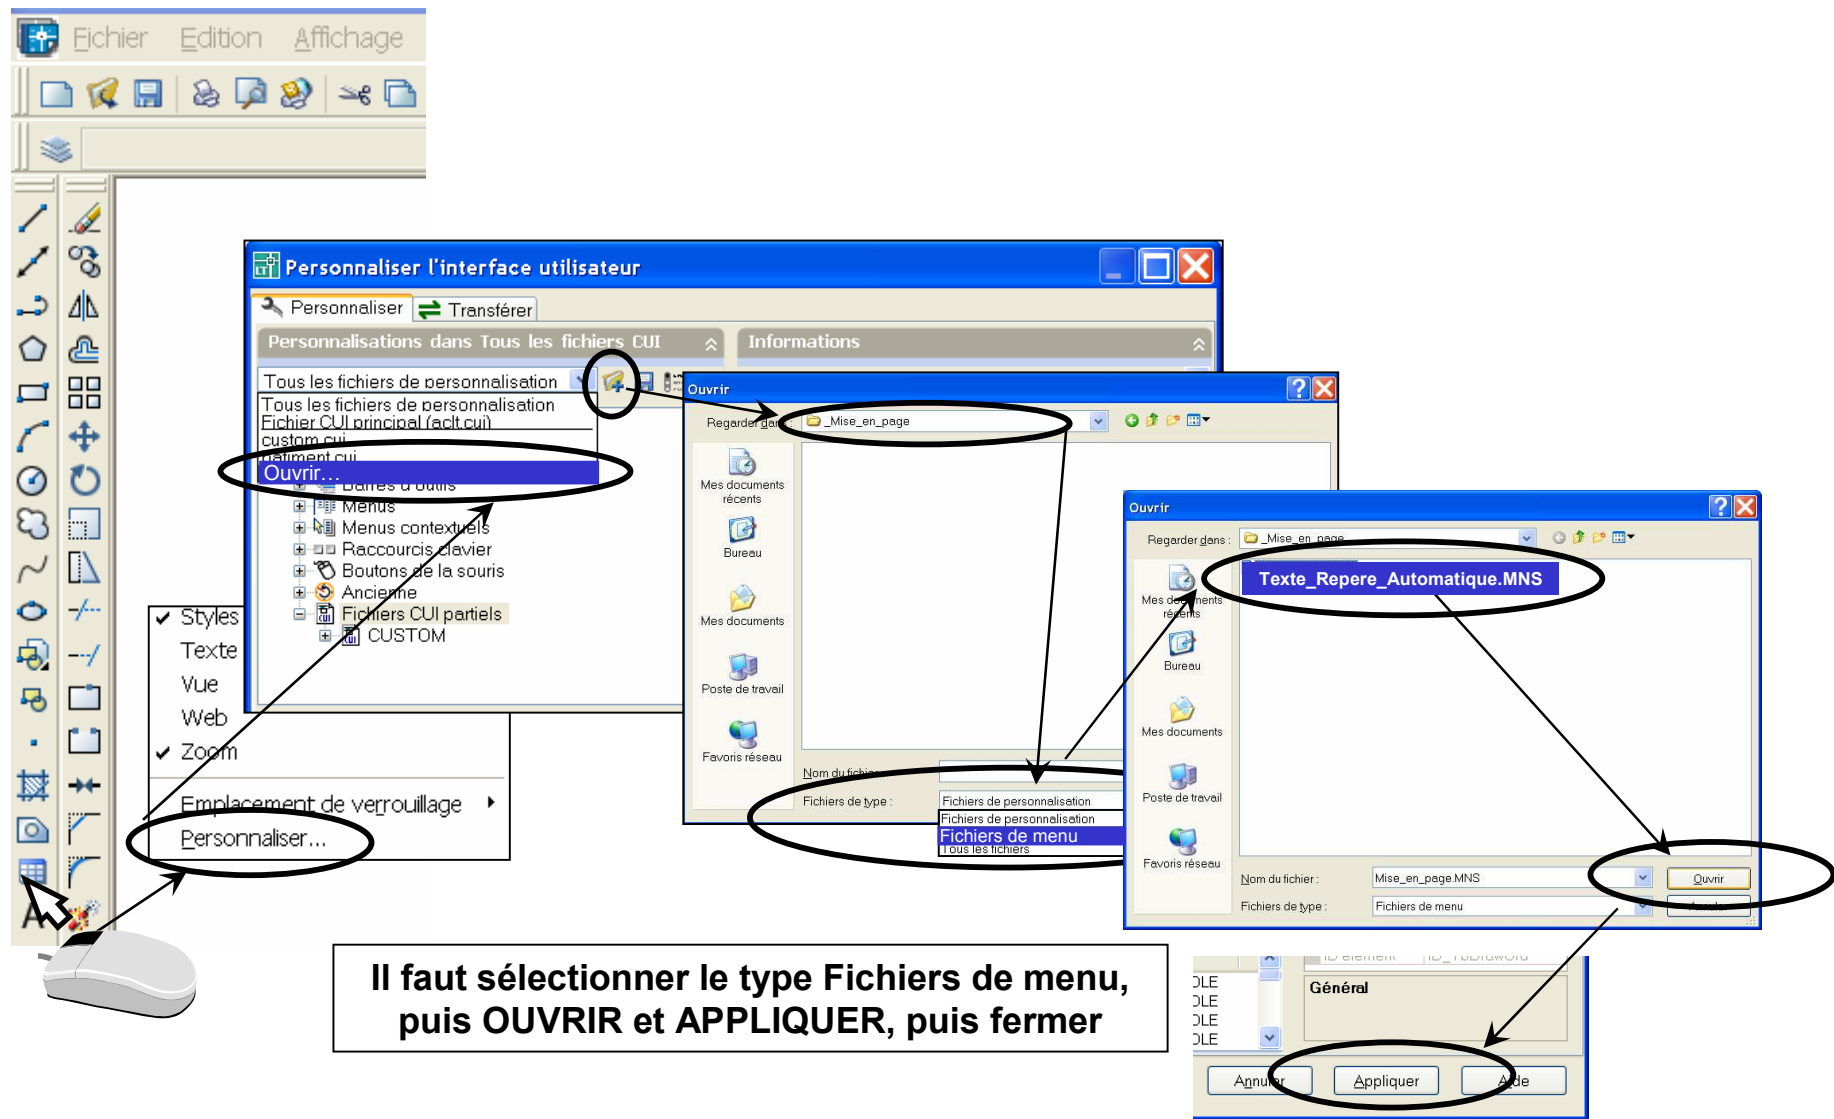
Fichier Edition Affichage

Personnaliser l'interface utilisateur

Personnaliser Transférer

Personnalisations dans Tous les fichiers CUI

Informations

Tous les fichiers de personnalisation

Tous les fichiers de personnalisation
Fichier CUI principal (aclt.cui)
custom.cui
batiment.cui
Ouvrir...
Barres d'outils
Menus
Menus contextuels
Raccourcis clavier
Boutons de la souris
Ancienne
Fichiers CUI partiels
CUSTOM

Styles
Texte
Vue
Web
Zoom
Emplacement de verrouillage
Personnaliser...

Ouvrir

Regarder dans : _Mise_en_page

Mes documents récents
Bureau
Mes documents
Poste de travail
Favoris réseau

Nom du fichier :
Fichiers de type : Fichiers de personnalisation
Fichiers de personnalisation
Fichiers de menu
Tous les fichiers

Ouvrir

Regarder dans : _Mise_en_page

Texte_Repere_Automatique.MNS

Mes documents récents
Bureau
Mes documents
Poste de travail
Favoris réseau

Nom du fichier : Mise_en_page.MNS
Fichiers de type : Fichiers de menu

Ouvrir
Annuler

Il faut sélectionner le type Fichiers de menu, puis OUVRIR et APPLIQUER, puis fermer

ID élément ID_TbDrawOrd
OLE
OLE
OLE
OLE
Général

Annuler
Appliquer
Aide